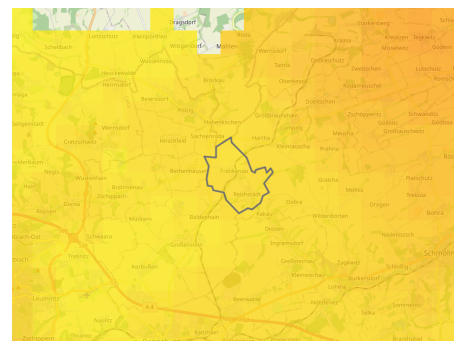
Dragsdorf
Schelbach
Lutzschütz
Wittgendorf
Meuselwitz
Dankenberg
Kriebitzsch
Teuritz
Wernsdorf
Tanna
Zwetschen
Dobitschen
Nöbdenitz
Hainichen
Heukewalde
Beerwalde
Brahmenau
Meucha
Vollmershain
Großstöbnitz
Zschöpperitz
Schwanditz
Crimmitschau
Frankenhausen
Rückersdorf
Schmölln
Dennheritz
Weißbach
Pfarrsdorf
Jonaswalde
Dobitschen
Gößnitz
Ponitz
Thonhausen
Heyersdorf
Ingramsdorf
Zagkwitz
Neukirchen
Falkenau
Lohma
Sommeritz
A 4
Kottmar
Mannichswalde
Nöbdenitz
Dolitz
Zschöpperitz